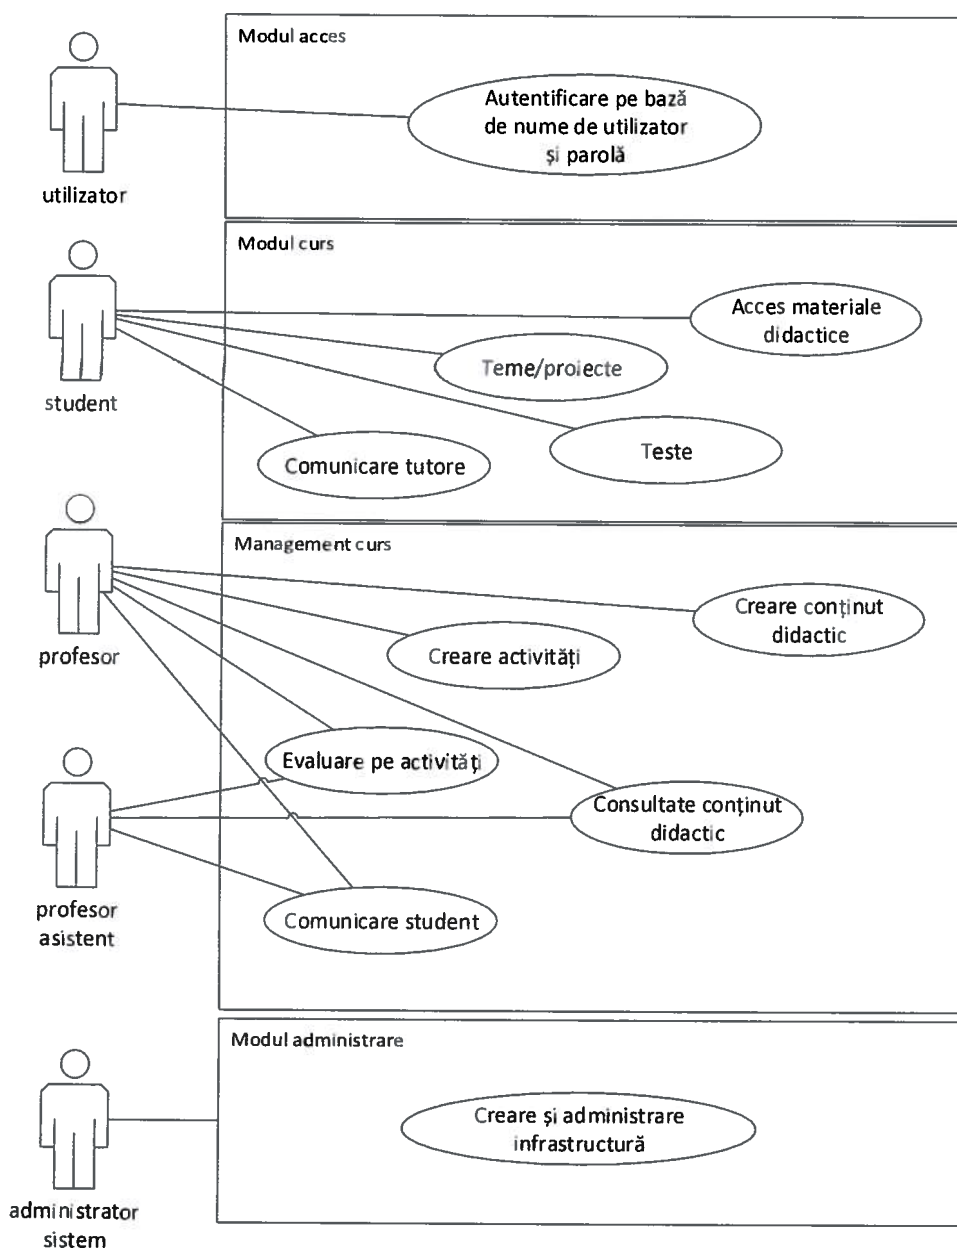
Modul acces

utilizator

Autentificare pe bază de nume de utilizator și parolă

Modul curs

student

Acces materiale didactice

Teme/proiecte

Teste

Comunicare tutore

Management curs

profesor

Creare conținut didactic

Creare activități

Evaluare pe activități

profesor asistent

Consultate conținut didactic

Comunicare student

Modul administrare

administrator sistem

Creare și administrare infrastructură